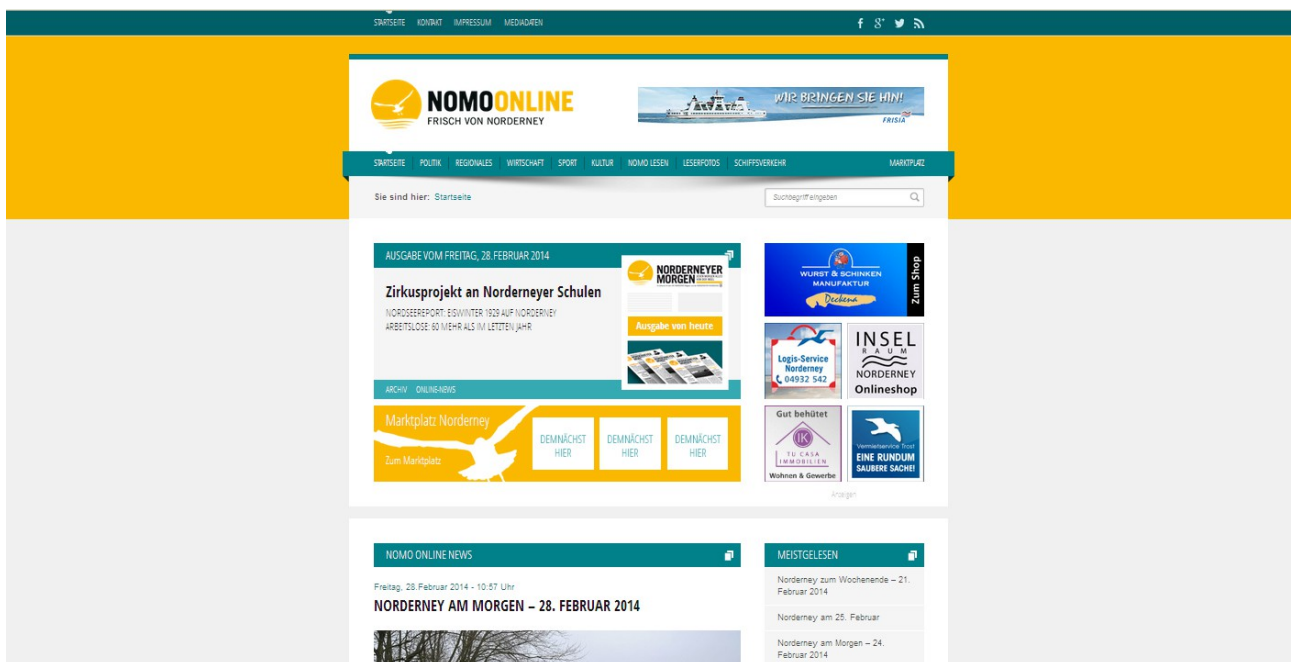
STARTSEITE KONTAKT IMPRESSUM MEDIADATEN

NOMOONLINE
FRISCH VON NORDERNEY

WIR BRINGEN SIE HIN!
FRISIA

STARTSEITE POLITIK REGIONALES WIRTSCHAFT SPORT KULTUR NOMO LESEN LESERFOTOS SCHIFFSVERKEHR MARKTPLATZ

Sie sind hier: Startseite

Suchbegriff eingeben

AUSGABE VOM FREITAG, 28. FEBRUAR 2014

Zirkusprojekt an Norderneyer Schulen

NORDSEEREPORT: EISWINTER 1929 AUF NORDERNEY
ARBEITSLOSE: 60 MEHR ALS IM LETZTEN JAHR

NORDERNEYER MORGEN

Ausgabe von heute

ARCHIV ONLINE-NEWS

Marktplatz Norderney

Zum Marktplatz

DEMNÄCHST HIER

DEMNÄCHST HIER

DEMNÄCHST HIER

WURST & SCHINKEN MANUFAKTUR
Deckena
Zum Shop

Logis-Service Norderney
04932 542

INSEL RAUM
NORDERNEY
Onlineshop

Gut behütet
TU CASA IMMOBILIEN
Wohnen & Gewerbe

Vermietservice Trost
EINE RUNDUM SAUBERE SACHE!

Anzeigen

NOMO ONLINE NEWS

Freitag, 28.Februar 2014 - 10:57 Uhr

NORDERNEY AM MORGEN – 28. FEBRUAR 2014

MEISTGELESEN

Norderney zum Wochenende – 21. Februar 2014

Norderney am 25. Februar

Norderney am Morgen – 24. Februar 2014